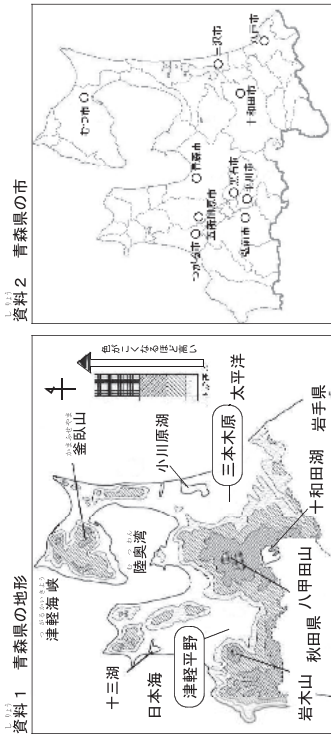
資料1　青森県の地形

釜臥山
津軽海峡
陸奥湾
小川原湖
三本木原
太平洋
十三湖
日本海
津軽平野
八甲田山
十和田湖
岩木山
秋田県
岩手県
色がこくなるほど高い

資料2　青森県の市

むつ市
つがる市
五所川原市
青森市
弘前市
平川市
黒石市
十和田市
三沢市
八戸市